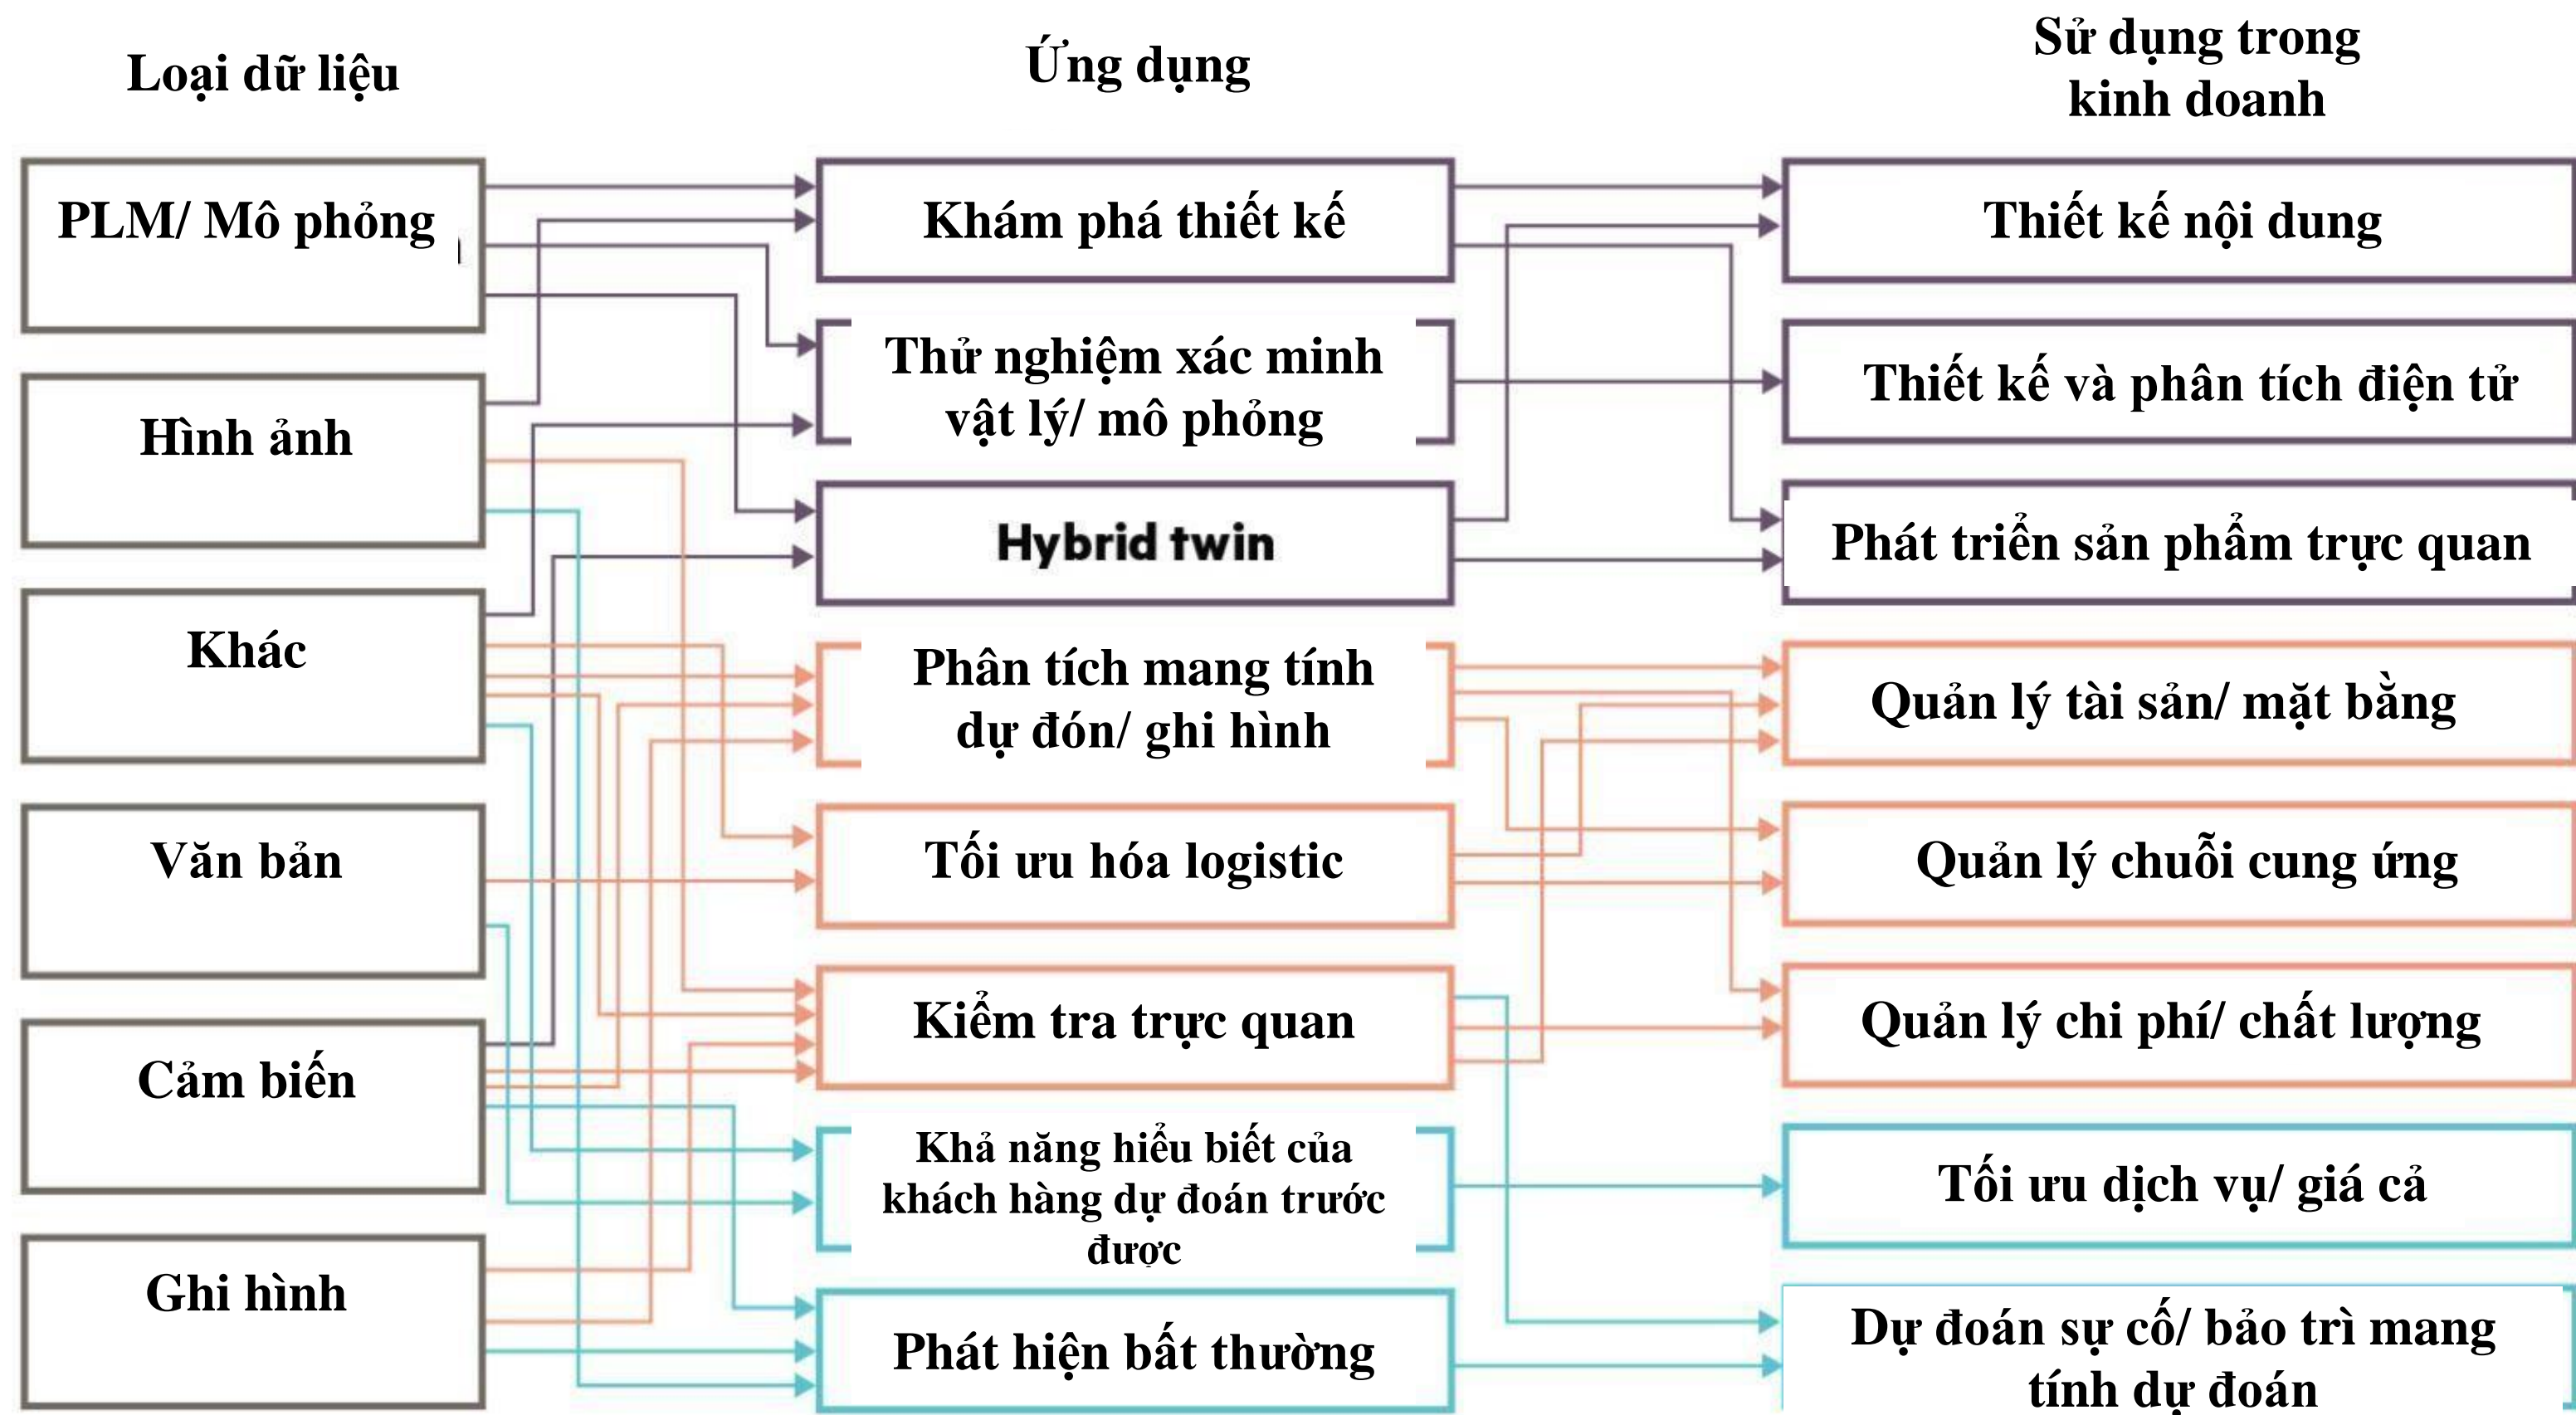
Loại dữ liệu

Ứng dụng

Sử dụng trong kinh doanh

PLM/ Mô phỏng

Hình ảnh

Khác

Văn bản

Cảm biến

Ghi hình

Khám phá thiết kế

Thử nghiệm xác minh vật lý/ mô phỏng

Hybrid twin

Phân tích mang tính dự đón/ ghi hình

Tối ưu hóa logistic

Kiểm tra trực quan

Khả năng hiểu biết của khách hàng dự đoán trước được

Phát hiện bất thường

Thiết kế nội dung

Thiết kế và phân tích điện tử

Phát triển sản phẩm trực quan

Quản lý tài sản/ mặt bằng

Quản lý chuỗi cung ứng

Quản lý chi phí/ chất lượng

Tối ưu dịch vụ/ giá cả

Dự đoán sự cố/ bảo trì mang tính dự đoán